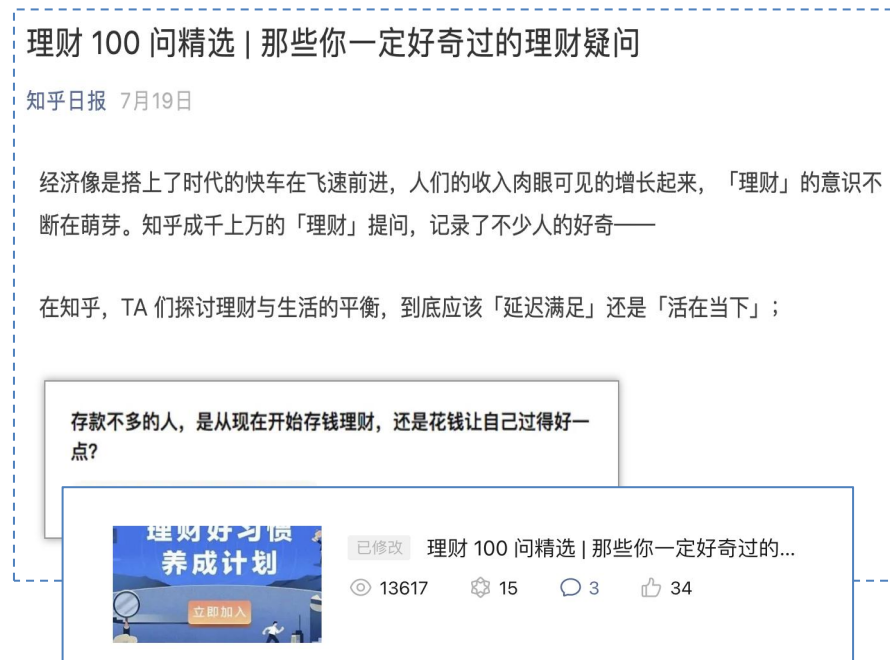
理财 100 问精选 | 那些你一定好奇过的理财疑问

知乎日报 7月19日

经济像是搭上了时代的快车在飞速前进，人们的收入肉眼可见的增长起来，「理财」的意识不断在萌芽。知乎成千上万的「理财」提问，记录了不少人的好奇——

在知乎，TA 们探讨理财与生活的平衡，到底应该「延迟满足」还是「活在当下」；

存款不多的人，是从现在开始存钱理财，还是花钱让自己过得好一点？

理财好习惯
养成计划
立即加入

已修改 理财 100 问精选 | 那些你一定好奇过的...

13617 15 3 34